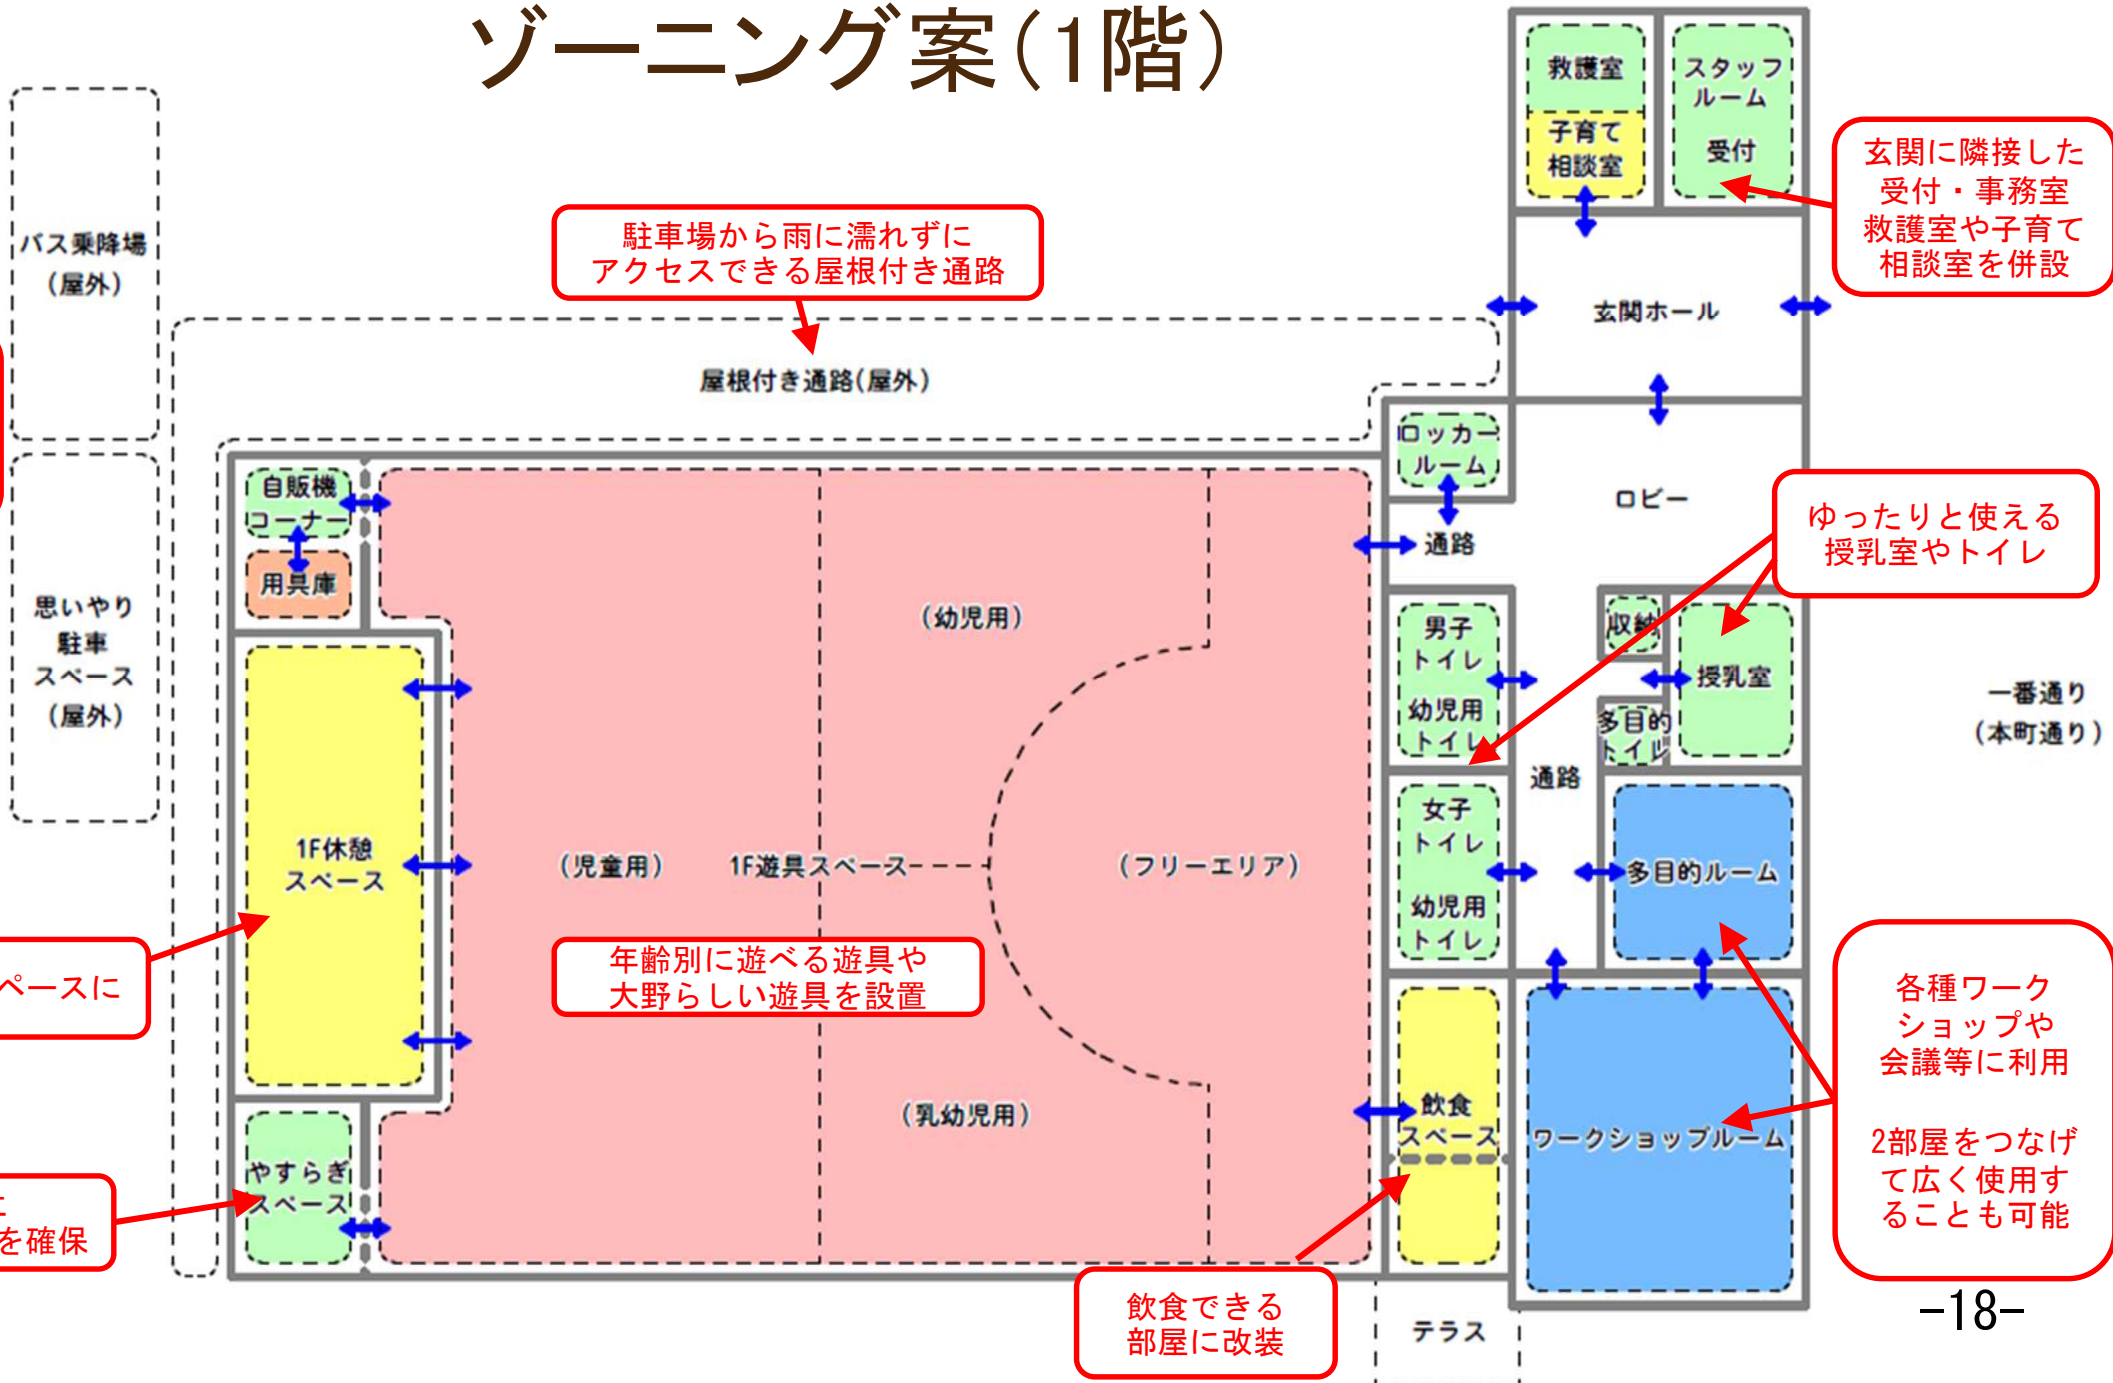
ゾーニング案（1階）

救護室

スタッフルーム

子育て相談室

受付

玄関に隣接した受付・事務室救護室や子育て相談室を併設

バス乗降場（屋外）

駐車場から雨に濡れずにアクセスできる屋根付き通路

玄関ホール

屋根付き通路（屋外）

ロッカールーム

ロビー

自販機コーナー

通路

ゆったりと使える授乳室やトイレ

用具庫

（幼児用）

男子トイレ

収納

思いやり駐車スペース（屋外）

授乳室

幼児用トイレ

多目的トイレ

一番通り（本町通り）

通路

1F休憩スペース

（児童用）

1F遊具スペース

（フリーエリア）

女子トイレ

多目的ルーム

幼児用トイレ

ペースに

年齢別に遊べる遊具や大野らしい遊具を設置

各種ワークショップや会議等に利用

2部屋をつなげて広く使用することも可能

（乳幼児用）

飲食スペース

ワークショップルーム

やすらぎスペース

を確保

飲食できる部屋に改装

テラス

−18−